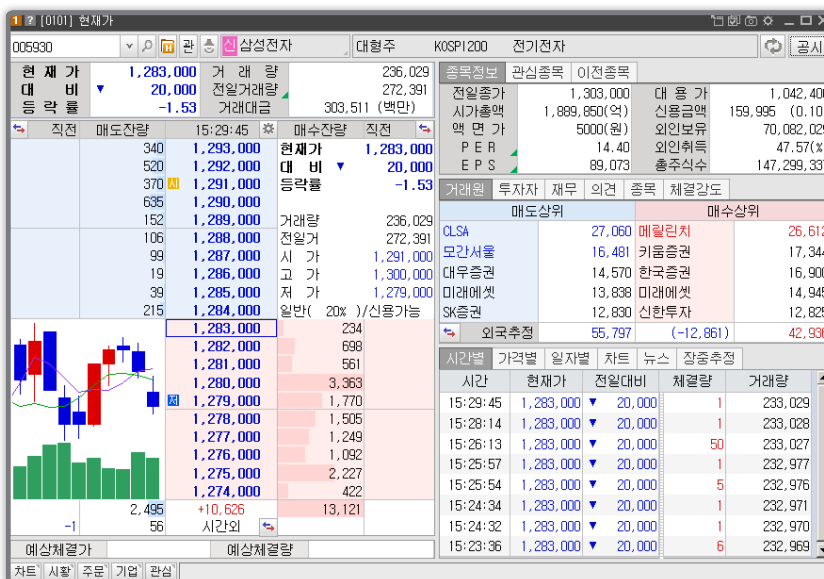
1 ? [0101] 현재가

005930 관 신 삼성전자 | 대형주 KOSPI200 전기전자 | 공시

| 현재가 | 1,283,000 | 거래량 | 236,029 |
|---|---|---|---|
| 대비 | ▼ 20,000 | 전일거래량 | 272,391 |
| 등락률 | -1.53 | 거래대금 | 303,511 (백만) |

| 직전 | 매도잔량 | 15:29:45 | 매수잔량 | 직전 |
|---|---|---|---|---|
| | 340 | 1,293,000 | 현재가 | 1,283,000 |
| | 520 | 1,292,000 | 대비 ▼ | 20,000 |
| | 370 시 | 1,291,000 | 등락률 | -1.53 |
| | 635 | 1,290,000 | | |
| | 152 | 1,289,000 | 거래량 | 236,029 |
| | 106 | 1,288,000 | 전일거 | 272,391 |
| | 99 | 1,287,000 | 시가 | 1,291,000 |
| | 19 | 1,286,000 | 고가 | 1,300,000 |
| | 39 | 1,285,000 | 저가 | 1,279,000 |
| | 215 | 1,284,000 | 일반( 20% )/신용가능 | |
| | | 1,283,000 | 234 | |
| | | 1,282,000 | 698 | |
| | | 1,281,000 | 561 | |
| | | 1,280,000 | 3,363 | |
| | | 저 1,279,000 | 1,770 | |
| | | 1,278,000 | 1,505 | |
| | | 1,277,000 | 1,249 | |
| | | 1,276,000 | 1,092 | |
| | | 1,275,000 | 2,227 | |
| | | 1,274,000 | 422 | |
| | 2,495 | +10,626 | 13,121 | |
| -1 | 56 | 시간외 | | |

예상체결가 | 예상체결량

종목정보 | 관심종목 | 이전종목

| 전일종가 | 1,303,000 | 대용가 | 1,042,40 |
|---|---|---|---|
| 시가총액 | 1,889,850(억) | 신용금액 | 159,995 (0.10 |
| 액면가 | 5000(원) | 외인보유 | 70,082,02 |
| PER | 14.40 | 외인취득 | 47.57(% |
| EPS | 89,073 | 총주식수 | 147,299,33 |

거래원 | 투자자 | 재무 | 의견 | 종목 | 체결강도

| 매도상위 | | 매수상위 | |
|---|---|---|---|
| CLSA | 27,060 | 메릴린치 | 26,61 |
| 모간서울 | 16,481 | 키움증권 | 17,34 |
| 대우증권 | 14,570 | 한국증권 | 16,90 |
| 미래에셋 | 13,838 | 미래에셋 | 14,94 |
| SK증권 | 12,830 | 신한투자 | 12,82 |
| 외국추정 | 55,797 | (-12,861) | 42,93 |

시간별 | 가격별 | 일자별 | 차트 | 뉴스 | 장중추정

| 시간 | 현재가 | 전일대비 | 체결량 | 거래량 |
|---|---|---|---|---|
| 15:29:45 | 1,283,000 | ▼ 20,000 | 1 | 233,029 |
| 15:28:14 | 1,283,000 | ▼ 20,000 | 1 | 233,028 |
| 15:26:13 | 1,283,000 | ▼ 20,000 | 50 | 233,027 |
| 15:25:57 | 1,283,000 | ▼ 20,000 | 1 | 232,977 |
| 15:25:54 | 1,283,000 | ▼ 20,000 | 5 | 232,976 |
| 15:24:34 | 1,283,000 | ▼ 20,000 | 1 | 232,971 |
| 15:24:32 | 1,283,000 | ▼ 20,000 | 1 | 232,970 |
| 15:23:36 | 1,283,000 | ▼ 20,000 | 6 | 232,969 |

차트 | 시황 | 주문 | 기업 | 관심